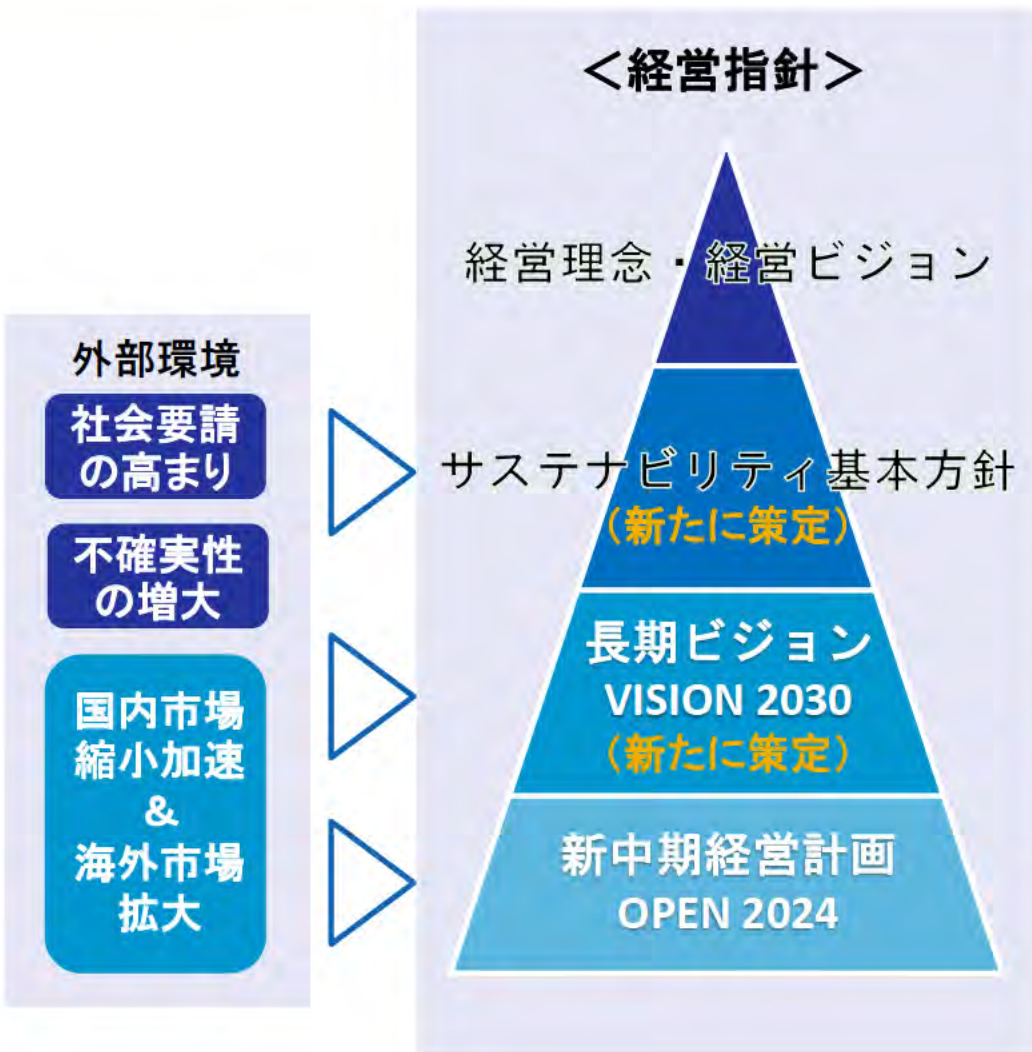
＜経営指針＞

経営理念・経営ビジョン

サステナビリティ基本方針
（新たに策定）

長期ビジョン
VISION 2030
（新たに策定）

新中期経営計画
OPEN 2024

外部環境

社会要請の高まり

不確実性の増大

国内市場縮小加速
&
海外市場拡大